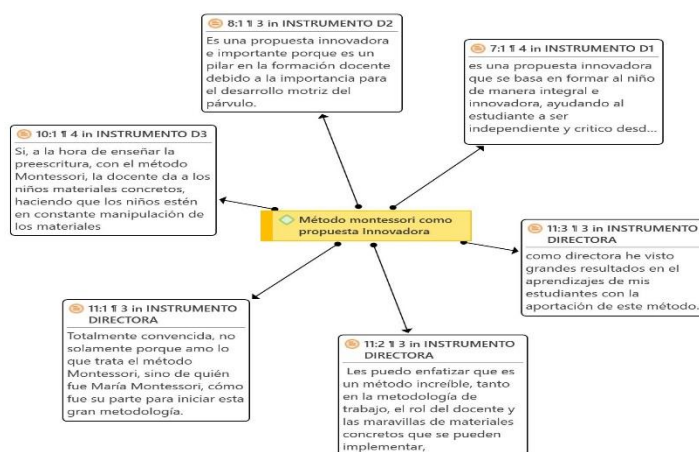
8:1 ¶ 3 in INSTRUMENTO D2
Es una propuesta innovadora e importante porque es un pilar en la formación docente debido a la importancia para el desarrollo motriz del párvulo.

7:1 ¶ 4 in INSTRUMENTO D1
es una propuesta innovadora que se basa en formar al niño de manera integral e innovadora, ayudando al estudiante a ser independiente y critico desd...

10:1 ¶ 4 in INSTRUMENTO D3
Si, a la hora de enseñar la preescritura, con el método Montessori, la docente da a los niños materiales concretos, haciendo que los niños estén en constante manipulación de los materiales

Método montessori como propuesta Innovadora

11:3 ¶ 3 in INSTRUMENTO DIRECTORA
como directora he visto grandes resultados en el aprendizajes de mis estudiantes con la aportación de este método.

11:1 ¶ 3 in INSTRUMENTO DIRECTORA
Totalmente convencida, no solamente porque amo lo que trata el método Montessori, sino de quién fue María Montessori, cómo fue su parte para iniciar esta gran metodología.

11:2 ¶ 3 in INSTRUMENTO DIRECTORA
Les puedo enfatizar que es un método increíble, tanto en la metodología de trabajo, el rol del docente y las maravillas de materiales concretos que se pueden implementar,